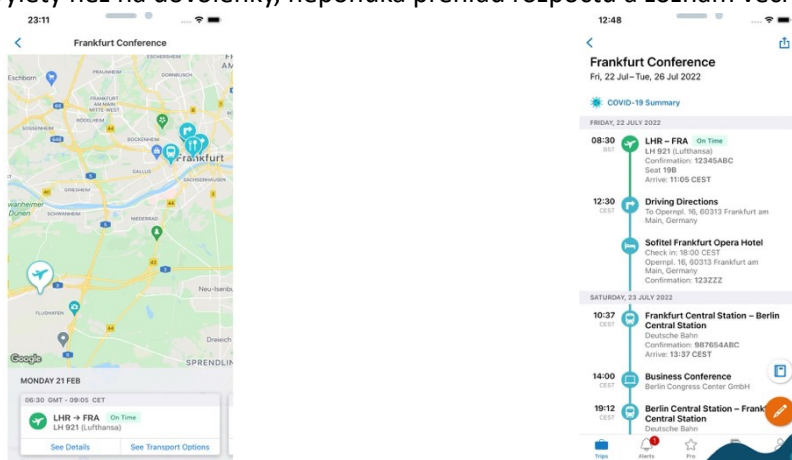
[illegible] než na dovolenky, neponúka prehľad rozpočtu a zoznam vecí

23:11

Frankfurt Conference

ESCHERSHEIM

Eschborn

BÖDELHEIM

BOCKENHEIM

Frankfurt

GALLUS

SACHSENHAUSEN

GRIESHEIM

Dunen

SCHWANHEIM

NIEDERRAD

Neu-Isenburg

FLUGHAFEN

Dreieich

SPRENDLIN

MONDAY 21 FEB

06:30 GMT - 09:05 CET

LHR → FRA On Time

LH 921 (Lufthansa)

See Details

See Transport Options

12:48

Frankfurt Conference

Fri, 22 Jul – Tue, 26 Jul 2022

COVID-19 Summary

FRIDAY, 22 JULY 2022

08:30 BST

LHR – FRA On Time

LH 921 (Lufthansa)

Confirmation: 12345ABC

Seat 19B

Arrive: 11:05 CEST

12:30 CEST

Driving Directions

To Opernpl. 16, 60313 Frankfurt am Main, Germany

Sofitel Frankfurt Opera Hotel

Check in: 18:00 CEST

Opernpl. 16, 60313 Frankfurt am Main, Germany

Confirmation: 123ZZZ

SATURDAY, 23 JULY 2022

10:37 CEST

Frankfurt Central Station – Berlin Central Station

Deutsche Bahn

Confirmation: 987654ABC

Arrive: 13:37 CEST

14:00 CEST

Business Conference

Berlin Congress Center GmbH

19:12 CEST

Berlin Central Station – Frankf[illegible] Central Station

Deutsche Bahn

Trips

Alerts

Pro